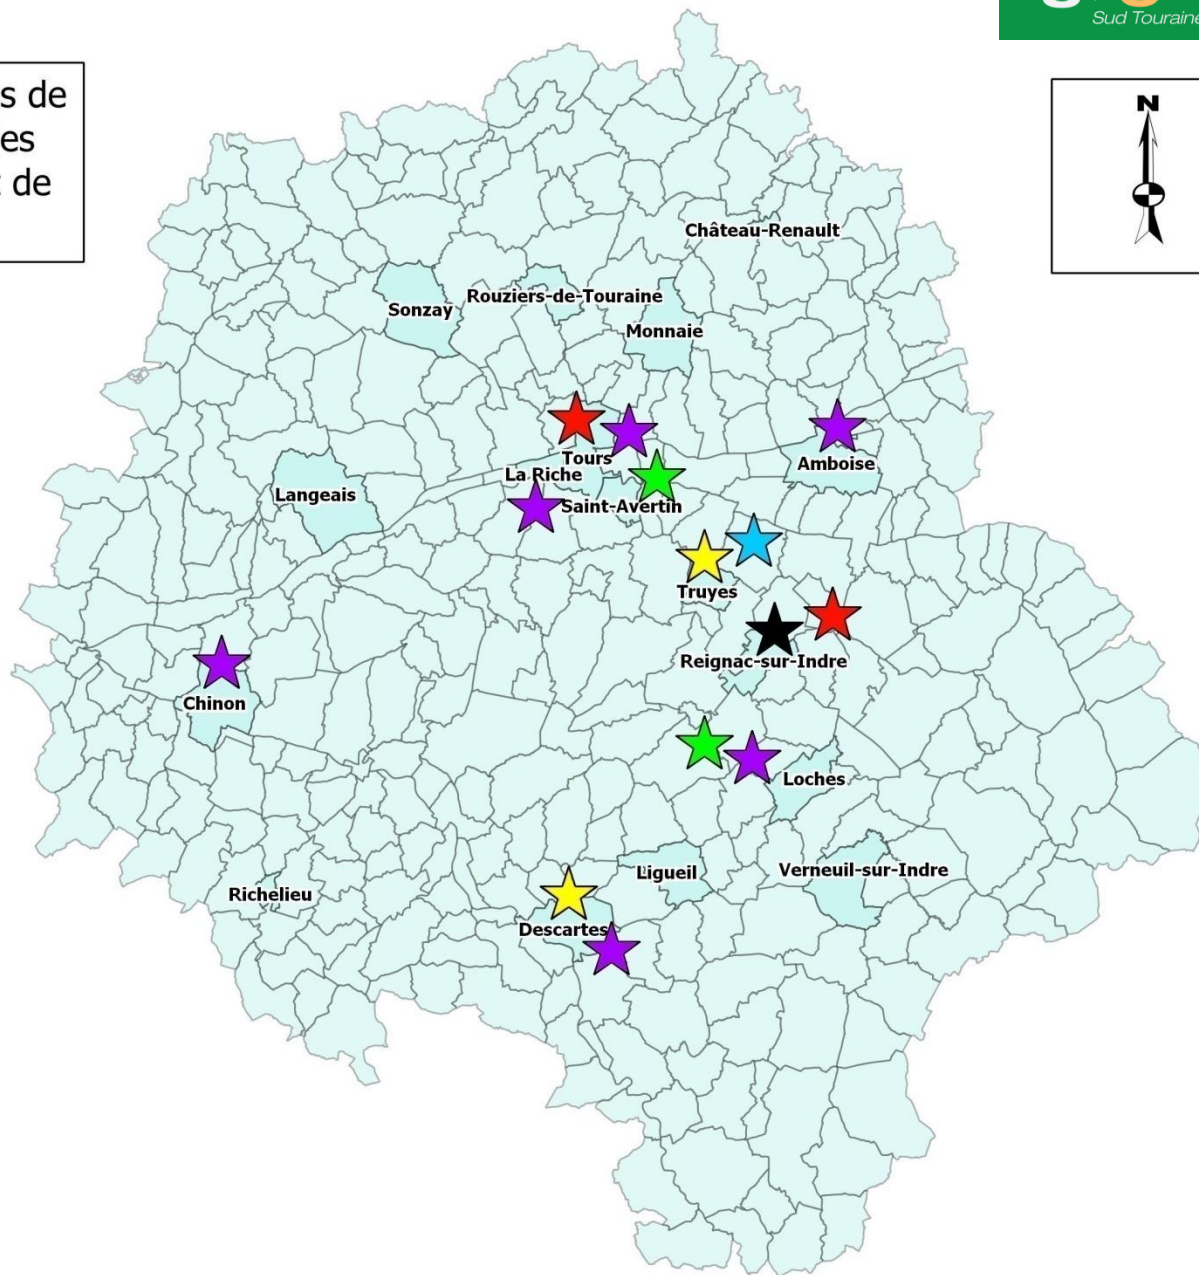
Sud Touraine

s de
es
de

N

Château-Renault
Sonzay
Rouziers-de-Touraine
Monnaie
Tours
Amboise
La Riche
Langeais
Saint-Avertin
Truyes
Reignac-sur-Indre
Chinon
Loches
Ligueil
Verneuil-sur-Indre
Richelieu
Descartes